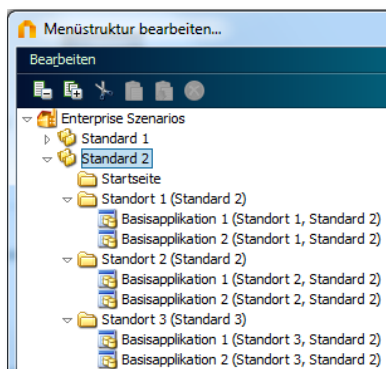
Menüstruktur bearbeiten...

Bearbeiten

Enterprise Szenarios
Standard 1
Standard 2
Startseite
Standort 1 (Standard 2)
Basisapplikation 1 (Standort 1, Standard 2)
Basisapplikation 2 (Standort 1, Standard 2)
Standort 2 (Standard 2)
Basisapplikation 1 (Standort 2, Standard 2)
Basisapplikation 2 (Standort 2, Standard 2)
Standort 3 (Standard 3)
Basisapplikation 1 (Standort 3, Standard 2)
Basisapplikation 2 (Standort 3, Standard 2)